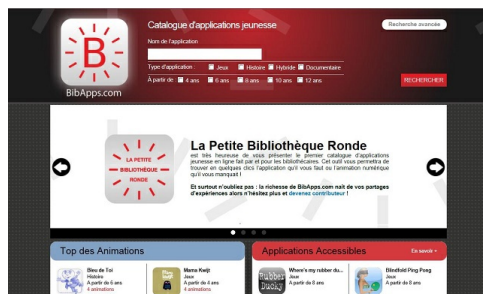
B
BibApps.com

Catalogue d'applications jeunesse

Recherche avancée

Nom de l'application

Type d'application Jeux Histoire Hybride Documentaire

À partir de 4 ans 6 ans 8 ans 10 ans 12 ans

RECHERCHER

LA PETITE BIBLIOTHÈQUE RONDE

La Petite Bibliothèque Ronde

est très heureuse de vous présenter le premier catalogue d'applications jeunesse en ligne fait par et pour les bibliothécaires. Cet outil vous permettra de trouver en quelques clics l'application qu'il vous faut ou l'animation numérique qu'il vous manquait !

Et surtout n'oubliez pas : la richesse de BibApps.com naît de vos partages d'expériences alors n'hésitez plus et devenez contributeur !

Top des Animations

Bleu de Toi
Histoire
A partir de 6 ans
4 animations

Mama Kwiji
Jeux
A partir de 4 ans
4 animations

Applications Accessibles

En savoir +

Rubber Ducky
Where's my rubber du...
Jeux
A partir de 8 ans

Blindfold Ping Pong
Jeux
A partir de 8 ans